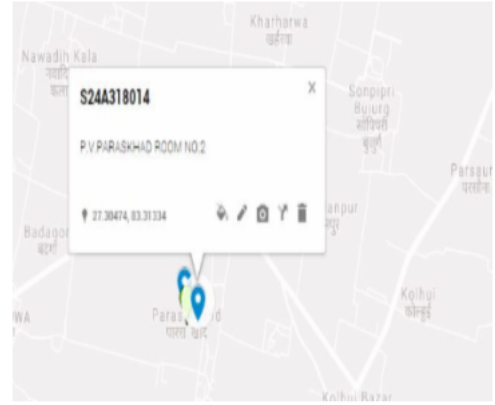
Kharharwa
खरहरवा
Nawadih Kala
नवादि
कला
S24A318014
X
Sonpipri
Buzurg
सोनपिपरी
बुजुर्ग
P.V.PARASKHAD ROOM NO.2
Parsaur
परसौर
27.39474, 83.31334
Badagon
बड़गो
anpur
पुर
WA
Paras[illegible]d
परास खाद
Kolhui
कोल्हुई
Kolhui Bazar